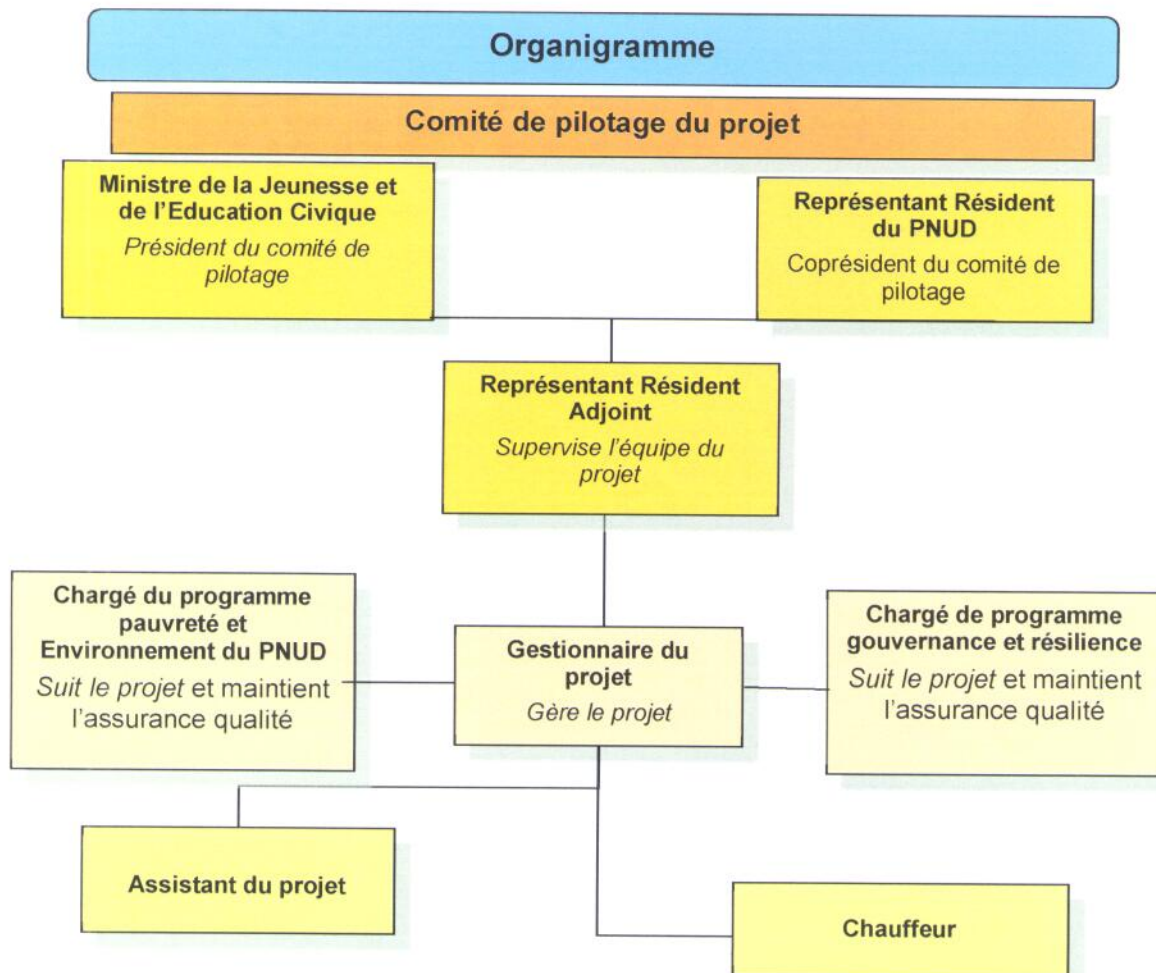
Organigramme

Comité de pilotage du projet

Ministre de la Jeunesse et de l'Education Civique
Président du comité de pilotage

Représentant Résident du PNUD
Coprésident du comité de pilotage

Représentant Résident Adjoint
Supervise l'équipe du projet

Chargé du programme pauvreté et Environnement du PNUD
Suit le projet et maintient l'assurance qualité

Gestionnaire du projet
Gère le projet

Chargé de programme gouvernance et résilience
Suit le projet et maintient l'assurance qualité

Assistant du projet

Chauffeur